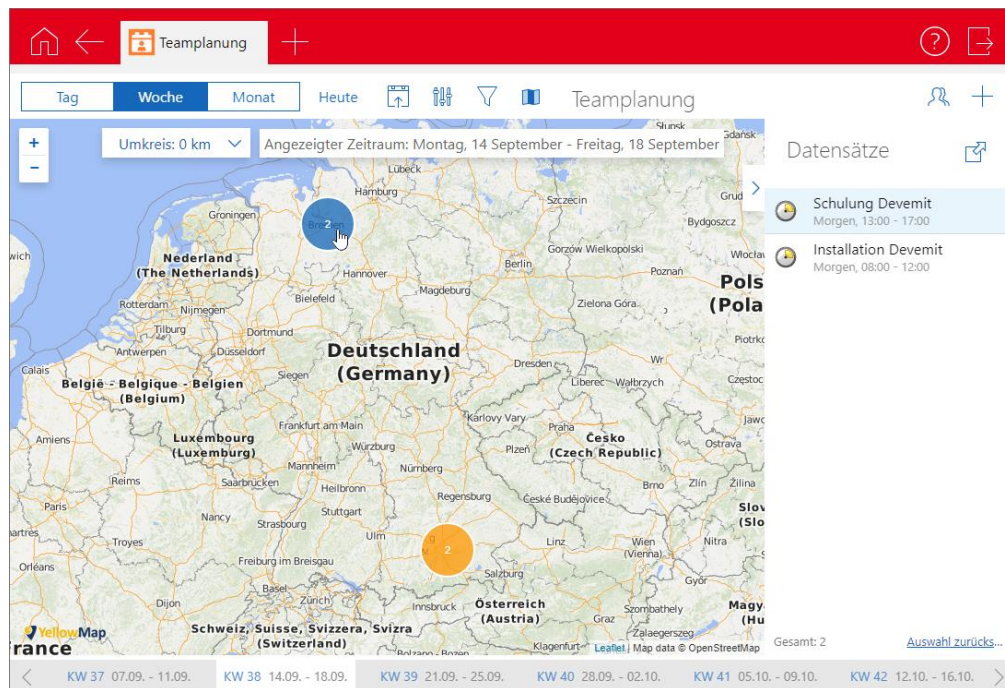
Teamplanung

Tag Woche Monat Heute Teamplanung

+
-
Umkreis: 0 km
Angezeigter Zeitraum: Montag, 14 September - Freitag, 18 September

Słupsk Gdańsk Lübeck Hamburg Szczecin Groningen Bydgoszcz 2 Bremen Nederland (The Netherlands) Berlin Gorzów Wielkopolski Włocław Hannover Poznań Polska (Polska) Magdeburg Bielefeld Zielona Góra Rotterdam Nijmegen Tilburg Dortmund Antwerpen Düsseldorf Deutschland (Germany) Leipzig Wrocław Calais Siegen Dresden Liberec Wałbrzych Częstochowa België - Belgique - Belgien (Belgium) Köln Karlovy Vary Praha Amiens Frankfurt am Main Luxembourg (Luxembourg) Česko (Czech Republic) Würzburg Plzeň Ostrava Mannheim Nürnberg Reims Saarbrücken Heilbronn Brno Žilina Regensburg České Budějovice Paris Nancy Strasbourg Stuttgart Slovensko (Slovensko) Troyes Ulm 2 Linz Wien (Vienna) Nitra Freiburg im Breisgau Orléans Salzburg Győr Basel Zürich France Dijon Innsbruck Österreich (Austria) Szombathely Magyarország Schweiz, Suisse, Svizzera, Svizra (Switzerland) Graz Zalaegerszeg Klagenfurt YellowMap Leaflet | Map data © OpenStreetMap

Datensätze

Schulung Devemit
Morgen, 13:00 - 17:00

Installation Devemit
Morgen, 08:00 - 12:00

Gesamt: 2
Auswahl zurücks...

KW 37 07.09. - 11.09. KW 38 14.09. - 18.09. KW 39 21.09. - 25.09. KW 40 28.09. - 02.10. KW 41 05.10. - 09.10. KW 42 12.10. - 16.10.